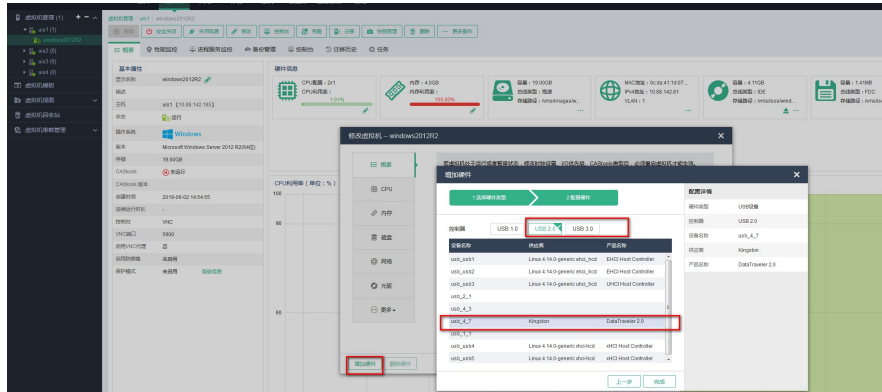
虚拟机管理 (1)
sis1 (1)
windows2012R2
sis2 (0)
sis3 (0)
sis4 (0)
虚拟机模板
虚拟机视图
虚拟机回收站
虚拟机策略管理

虚拟机管理 / sis1 / windows2012R2
启动 安全关闭 关闭电源 修改 控制台 克隆 迁移 快照管理 删除 更多操作
概要 性能监控 进程服务监控 备份管理 控制台 迁移历史 任务

基本属性
显示名称 windows2012R2
描述
主机 sis1 [10.88.142.181]
状态 运行
操作系统 Windows
版本 Microsoft Windows Server 2012 R2(64位)
存储 19.00GB
CASTools 未运行
CASTools 版本
创建时间 2019-06-02 14:54:55
连续运行时长 -
控制协议 VNC
VNC端口 5900
启用VNC代理 否
启用加密 未启用
保护模式 未启用 高级设置

硬件信息
CPU配置：2x1
CPU利用率：
1.01%
内存：4.0GB
内存利用率：
100.00%
容量：19.00GB
总线类型：高速
存储路径：/vms/images/w...
MAC地址：0c:da:41:1d:07...
IPv4地址：10.88.142.81
VLAN：1
容量：4.11GB
总线类型：IDE
存储路径：/vms/isos/wind...
容量：1.41MB
总线类型：FDC
存储路径：/vms/iso

CPU利用率（单位：%）
100
80
60

修改虚拟机 -- windows2012R2
概要
CPU
内存
磁盘
网络
光驱
更多
增加硬件
删除硬件
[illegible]

增加硬件
1 选择硬件类型
2 配置硬件
控制器 USB 1.0 USB 2.0 USB 3.0

| 设备名称 | 供应商 | 产品名称 |
|---|---|---|
| usb_usb1 | Linux 4.14.0-generic ehci_hcd | EHCI Host Controller |
| usb_usb2 | Linux 4.14.0-generic ehci_hcd | EHCI Host Controller |
| usb_usb3 | Linux 4.14.0-generic uhci_hcd | UHCI Host Controller |
| usb_2_1 | | |
| usb_4_3 | | |
| usb_4_7 | Kingston | DataTraveler 2.0 |
| usb_1_1 | | |
| usb_usb4 | Linux 4.14.0-generic xhci-hcd | xHCI Host Controller |
| usb_usb5 | Linux 4.14.0-generic xhci-hcd | xHCI Host Controller |

上一步 完成

配置详情
硬件类型 USB设备
控制器 USB 2.0
设备名称 usb_4_7
供应商 Kingston
产品名称 DataTraveler 2.0